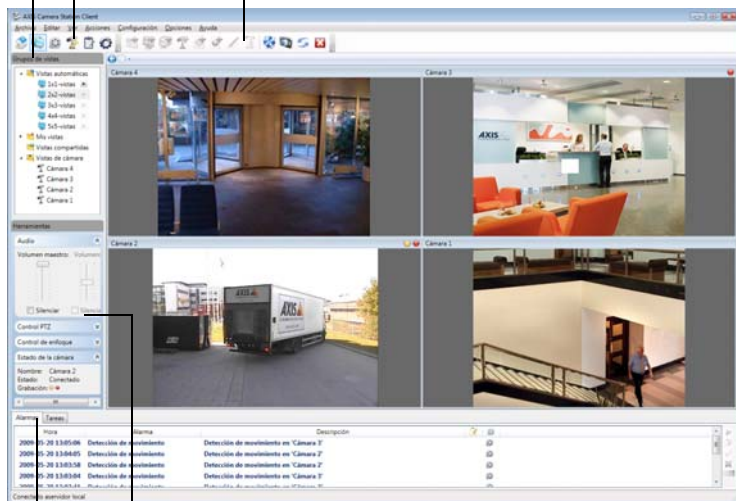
AXIS Camera Station Client

Archivo Editar Ver Acciones Configuración Opciones Ayuda

Grupo de vistas

Vistas automáticas
1x1-vistas
2x2-vistas
3x3-vistas
4x4-vistas
5x5-vistas
Mis vistas
Vistas compartidas
Vistas de cámara
Cámara 4
Cámara 3
Cámara 2
Cámara 1

Herramientas

Audio
Volumen maestro: Volumen
Silenciar

Control PTZ
Control de enfoque
Estado de la cámara
Nombre: Cámara 2
Estado: Conectado
Grabación:

Cámara 4
Cámara 3
Cámara 2
Cámara 1

AXIS

Alarmas Tareas

| Hora | Alarma | Descripción |
|---|---|---|
| 2009-05-20 13:05:06 | Detección de movimiento | Detección de movimiento en 'Cámara 3' |
| 2009-05-20 13:04:05 | Detección de movimiento | Detección de movimiento en 'Cámara 3' |
| 2009-05-20 13:03:58 | Detección de movimiento | Detección de movimiento en 'Cámara 3' |
| 2009-05-20 13:03:04 | Detección de movimiento | Detección de movimiento en 'Cámara 3' |
| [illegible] | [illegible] | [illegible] |

Conectado a servidor local